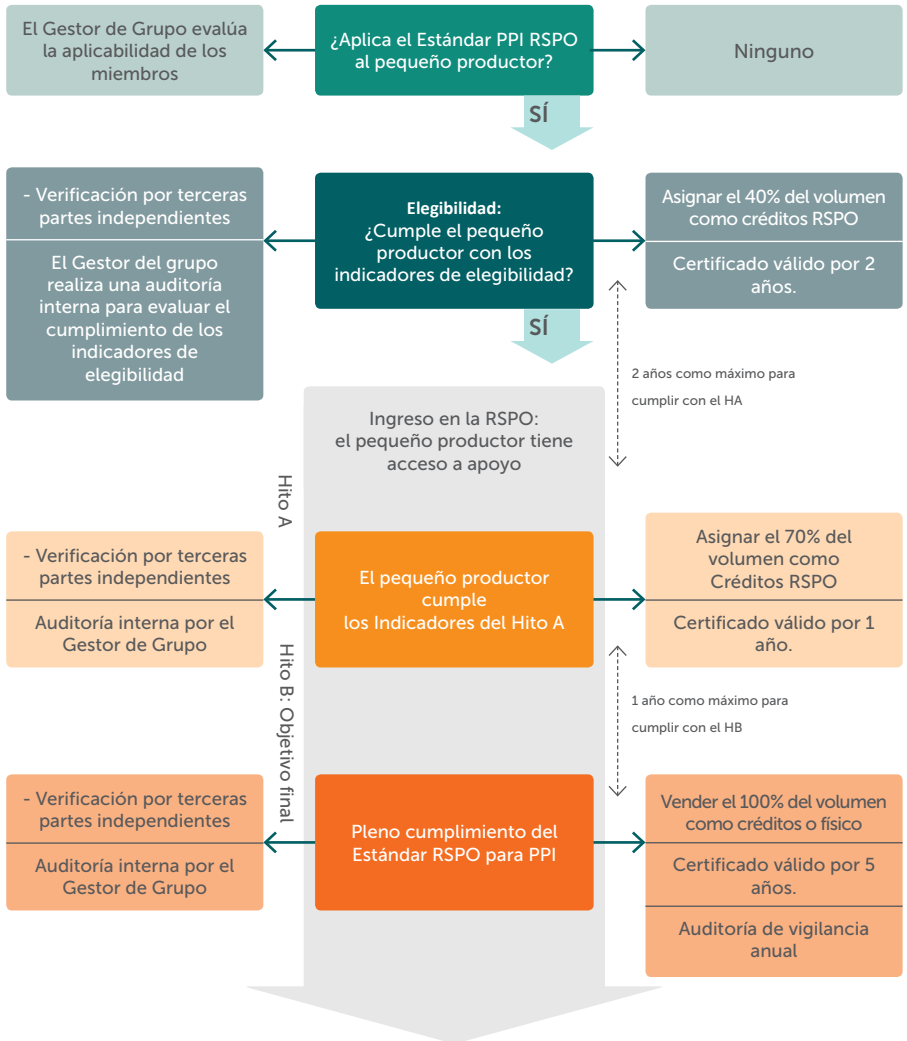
El Gestor de Grupo evalúa la aplicabilidad de los miembros

¿Aplica el Estándar PPI RSPO al pequeño productor?

Ninguno

SÍ

- Verificación por terceras partes independientes

El Gestor del grupo realiza una auditoría interna para evaluar el cumplimiento de los indicadores de elegibilidad

Elegibilidad:
¿Cumple el pequeño productor con los indicadores de elegibilidad?

Asignar el 40% del volumen como créditos RSPO

Certificado válido por 2 años.

SÍ

2 años como máximo para cumplir con el HA

Ingreso en la RSPO: el pequeño productor tiene acceso a apoyo

Hito A

- Verificación por terceras partes independientes

Auditoría interna por el Gestor de Grupo

El pequeño productor cumple los Indicadores del Hito A

Asignar el 70% del volumen como Créditos RSPO

Certificado válido por 1 año.

1 año como máximo para cumplir con el HB

Hito B: Objetivo final

- Verificación por terceras partes independientes

Auditoría interna por el Gestor de Grupo

Pleno cumplimiento del Estándar RSPO para PPI

Vender el 100% del volumen como créditos o físico

Certificado válido por 5 años.

Auditoría de vigilancia anual